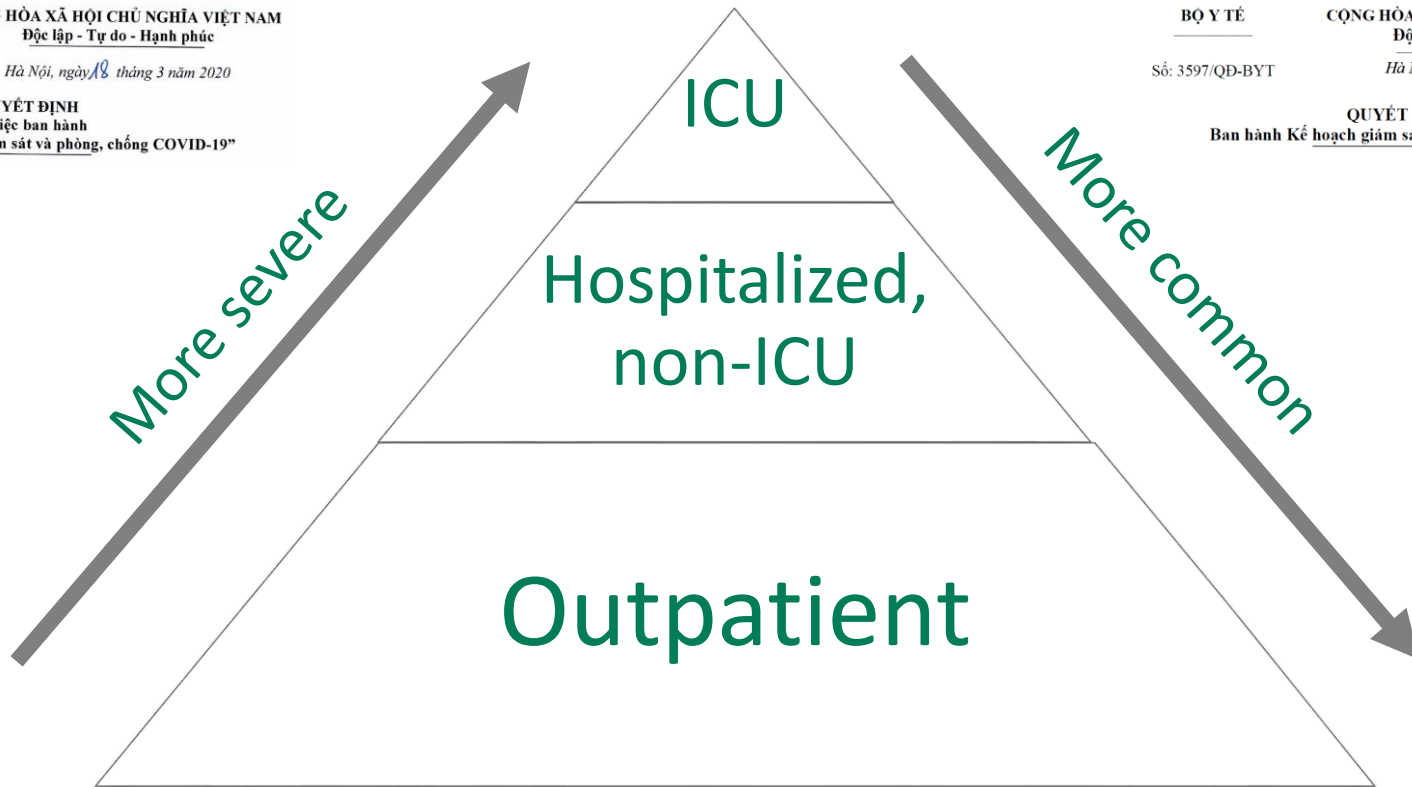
HÒA XÃ HỘI CHỦ NGHĨA VIỆT NAM
Độc lập - Tự do - Hạnh phúc

Hà Nội, ngày 18 tháng 3 năm 2020

YẾT ĐỊNH
iệc ban hành
n sát và phòng, chống COVID-19"

BỘ Y TẾ

Số: 3597/QĐ-BYT

CỘNG HÒA
Độ

Hà

QUYẾT
Ban hành Kế hoạch giám sá

More severe

ICU

Hospitalized, non-ICU

Outpatient

More common